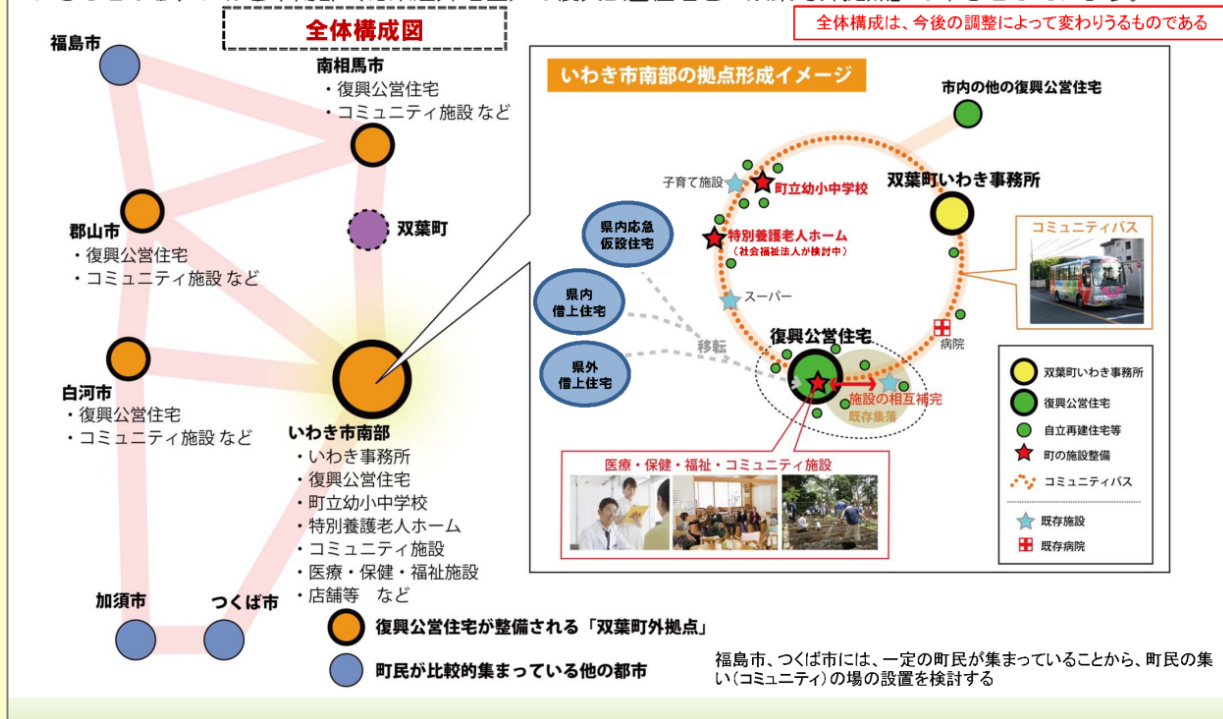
全体構成図

全体構成は、今後の調整によって変わりうるものである

福島市

南相馬市
・復興公営住宅
・コミュニティ施設 など

双葉町

郡山市
・復興公営住宅
・コミュニティ施設 など

白河市
・復興公営住宅
・コミュニティ施設 など

いわき市南部
・いわき事務所
・復興公営住宅
・町立幼小中学校
・特別養護老人ホーム
・コミュニティ施設
・医療・保健・福祉施設
・店舗等 など

加須市

つくば市

復興公営住宅が整備される「双葉町外拠点」

町民が比較的集まっている他の都市

いわき市南部の拠点形成イメージ

市内の他の復興公営住宅

子育て施設

町立幼小中学校

双葉町いわき事務所

特別養護老人ホーム
（社会福祉法人が検討中）

コミュニティバス

県内応急仮設住宅

県内借上住宅

県外借上住宅

スーパー

移転

病院

復興公営住宅

施設の相互補完

既存集落

医療・保健・福祉・コミュニティ施設

双葉町いわき事務所

復興公営住宅

自立再建住宅等

町の施設整備

コミュニティバス

既存施設

既存病院

福島市、つくば市には、一定の町民が集まっていることから、町民の集い（コミュニティ）の場の設置を検討する